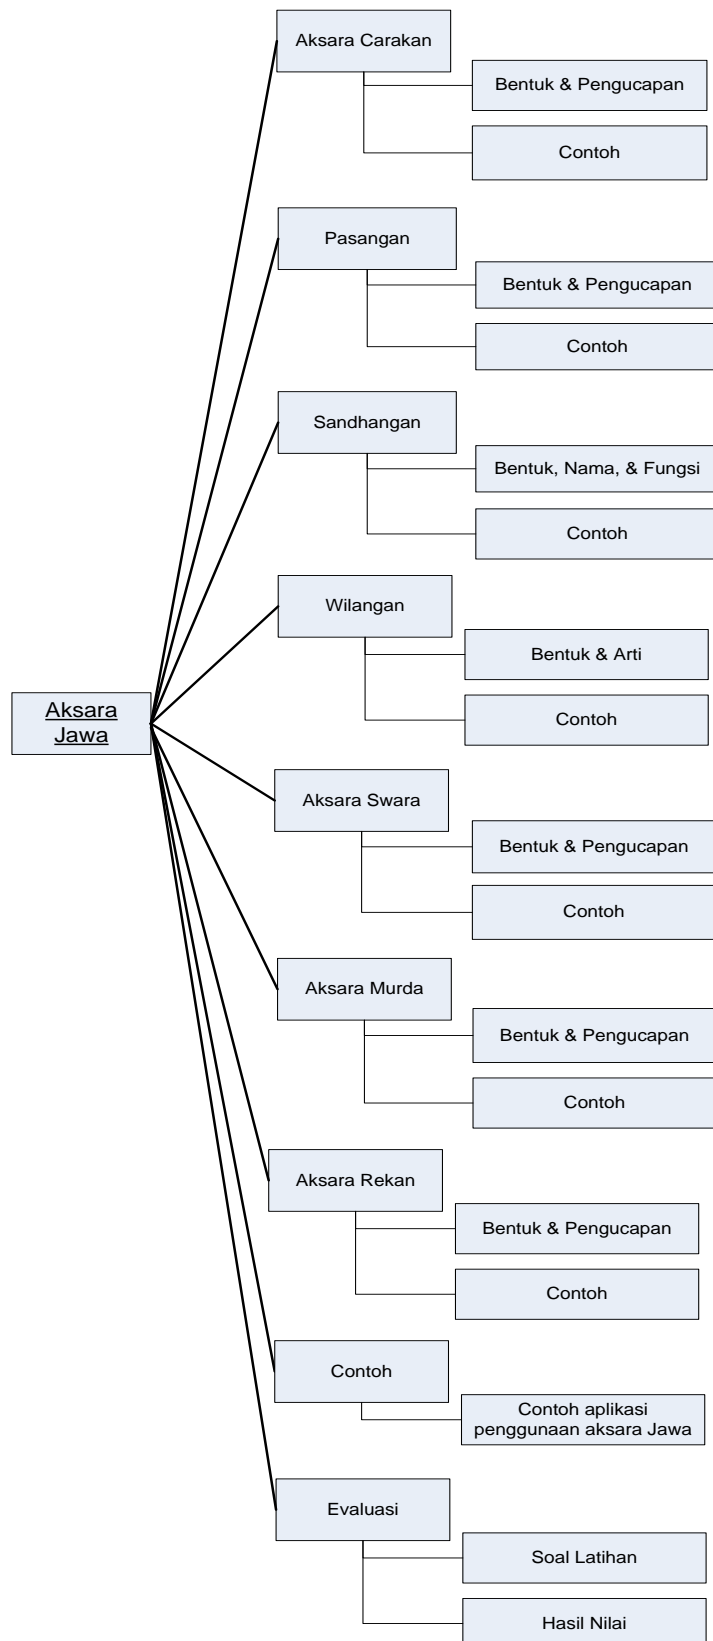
Aksara Jawa

Aksara Carakan
Bentuk & Pengucapan
Contoh

Pasangan
Bentuk & Pengucapan
Contoh

Sandhangan
Bentuk, Nama, & Fungsi
Contoh

Wilangan
Bentuk & Arti
Contoh

Aksara Swara
Bentuk & Pengucapan
Contoh

Aksara Murda
Bentuk & Pengucapan
Contoh

Aksara Rekan
Bentuk & Pengucapan
Contoh

Contoh
Contoh aplikasi penggunaan aksara Jawa

Evaluasi
Soal Latihan
Hasil Nilai